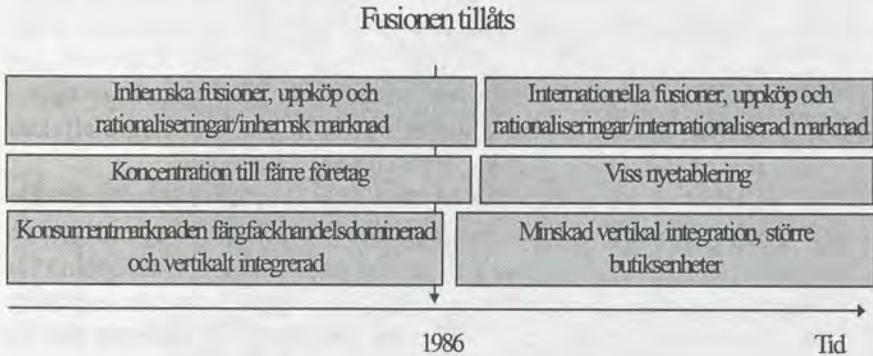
Fusionen tillåts

Inhemska fusioner, uppköp och rationaliseringar/inhemsk marknad

Internationella fusioner, uppköp och rationaliseringar/internationaliserad marknad

Koncentration till färre företag

Viss nyetablering

Konsumentmarknaden färgfackhandelsdominerad och vertikalt integrerad

Minskad vertikal integration, större butiksenheter

1986

Tid